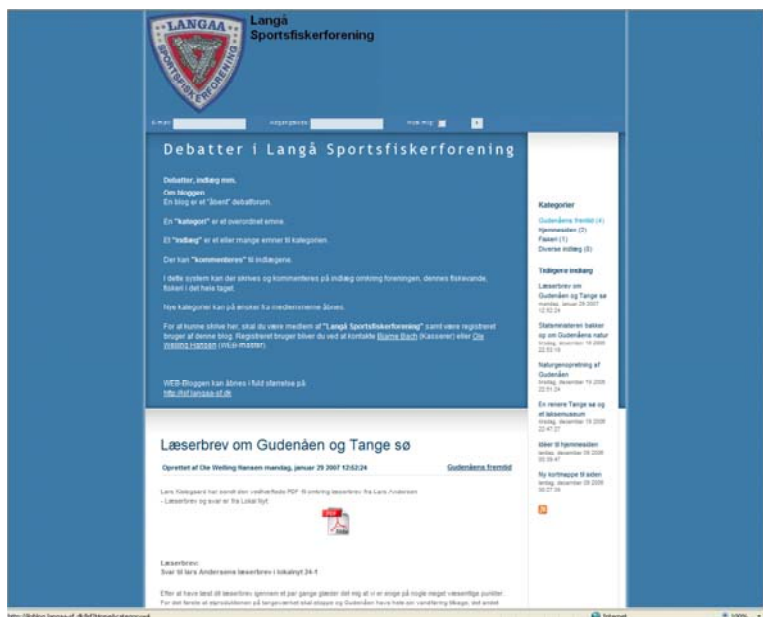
LANGAA SPORTSFISKERFORENING

Langå Sportsfiskerforening

E-mail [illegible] Adgangskode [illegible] Husk mig

Debatter i Langå Sportsfiskerforening

Debatter, indlæg mm.

Om bloggen
En blog er et "åbent" debatforum.

En "kategori" er et overordnet emne.

Et "indlæg" er et eller mange emner til kategorien.

Der kan "kommenteres" til indlægene.

I dette system kan der skrives og kommenteres på indlæg omkring foreningen, dennes fiskevande, fiskeri i det hele taget.

Nye kategorier kan på ønsker fra medlemmerne åbnes.

For at kunne skrive her, skal du være medlem af "Langå Sportsfiskerforening" samt være registreret bruger af denne blog. Registreret bruger bliver du ved at kontakte Bjarne Bach (Kasserer) eller Ole Welling Hansen (Web-master).

WEB-Bloggen kan åbnes i fuld størrelse på http://lsf.langaa-sf.dk

Kategorier
Gudenåens fremtid (4)
Hjemmesiden (3)
Fiskeri (1)
Diverse indlæg (8)

Tidligere indlæg

Læserbrev om Gudenåen og Tange sø
mandag, januar 29 2007 12:52:24

Statsministeren bakker op om Gudenåens natur
tirsdag, december 19 2006 22:53:10

Naturgenopretning af Gudenåen
tirsdag, december 19 2006 22:51:24

En renere Tange sø og et laksemuseum
tirsdag, december 19 2006 22:47:27

Ideer til hjemmesiden
lørdag, december 09 2006 00:39:47

Ny kortmappe til siden
lørdag, december 09 2006 00:27:06

Læserbrev om Gudenåen og Tange sø

Oprettet af Ole Welling Hansen mandag, januar 29 2007 12:52:24

Gudenåens fremtid

Lars Kielsgaard har sendt den vedhæftede PDF fil omkring læserbrev fra Lars Andersen
- Læserbrev og svar er fra Lokal Nyt.

Læserbrev:
Svar til lars Andersens læserbrev i lokalnyt 24-1

Efter at have læst dit læserbrev igennem et par gange glæder det mig at vi er enige på nogle meget væsentlige punkter.
For det første at stanolumen på tangeværket skal stoppe og Gudenåen have hele sin vandføring tilbage, det andet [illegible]

http://lsf.langaa-sf.dk/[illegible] Internet 100%